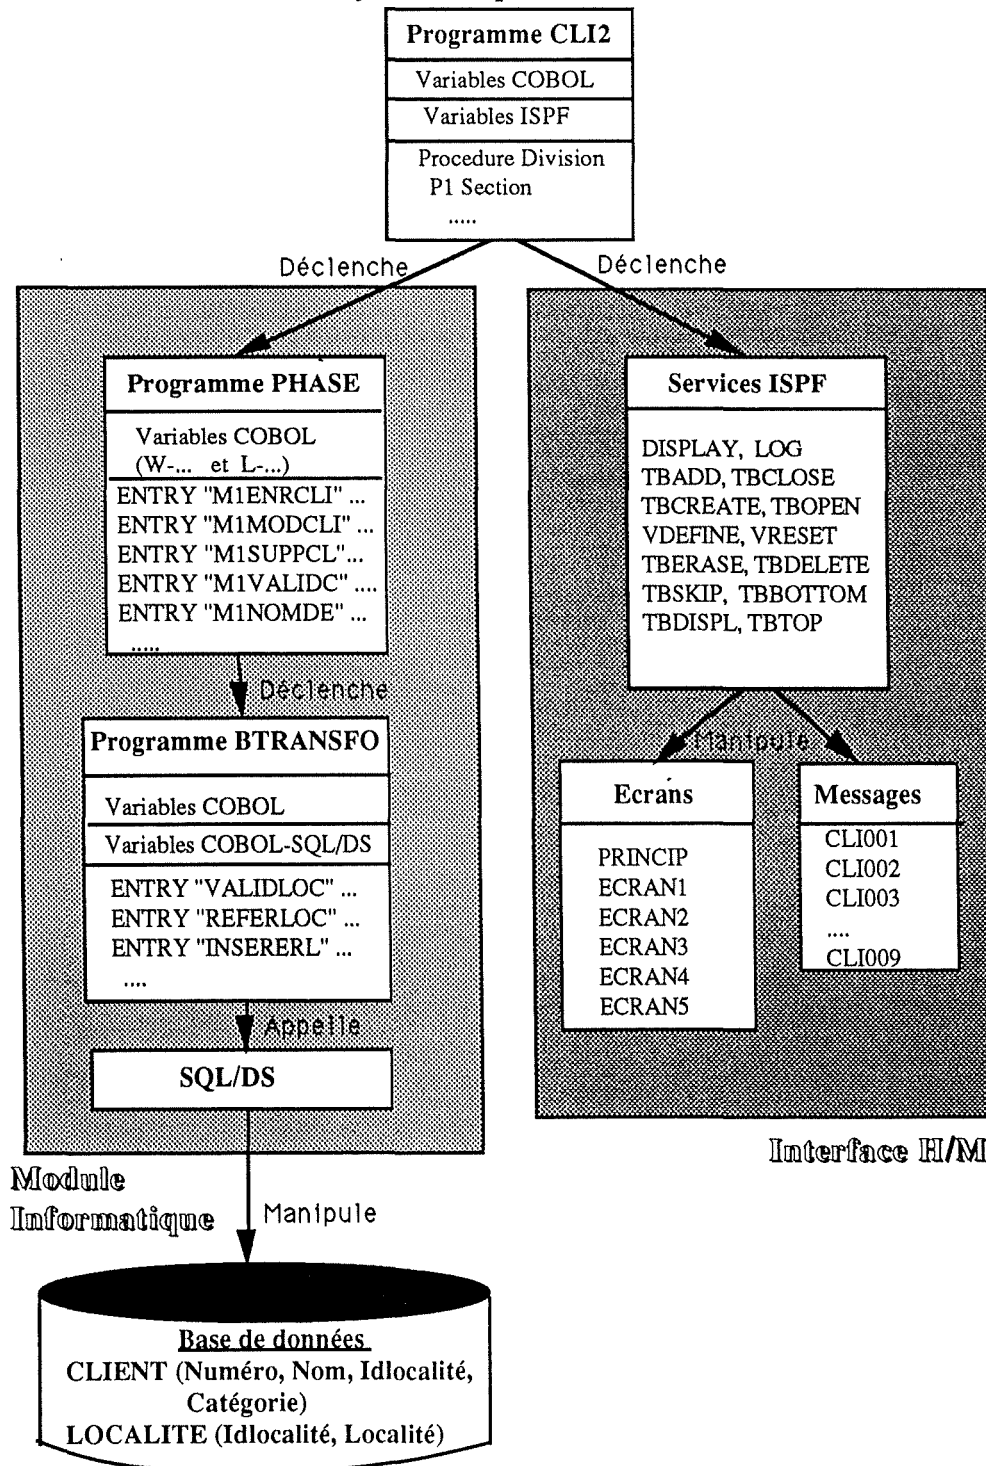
Programme CLI2
Variables COBOL
Variables ISPF
Procedure Division
P1 Section
.....

Déclenche

Déclenche

Programme PHASE
Variables COBOL
(W-... et L-...)
ENTRY "M1ENRCLI" ...
ENTRY "M1MODCLI" ...
ENTRY "M1SUPPCL"...
ENTRY "M1VALIDC" ....
ENTRY "M1NOMDE" ...
.....

Déclenche

Programme BTRANSFO
Variables COBOL
Variables COBOL-SQL/DS
ENTRY "VALIDLOC" ...
ENTRY "REFERLOC" ...
ENTRY "INSERERL" ...
....

Appelle

SQL/DS

Services ISPF
DISPLAY, LOG
TBADD, TBCLOSE
TBCREATE, TBOPEN
VDEFINE, VRESET
TBERASE, TBDELETE
TBSKIP, TBBOTTOM
TBDISPL, TBTOP

Manipule

Ecrans
PRINCIP
ECRAN1
ECRAN2
ECRAN3
ECRAN4
ECRAN5

Messages
CLI001
CLI002
CLI003
....
CLI009

Interface H/M

Module Informatique

Manipule

Base de données
CLIENT (Numéro, Nom, Idlocalité, Catégorie)
LOCALITE (Idlocalité, Localité)